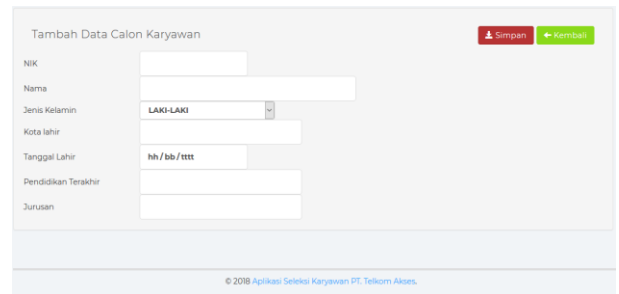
Tambah Data Calon Karyawan

Simpan

Kembali

NIK

Nama

Jenis Kelamin

LAKI-LAKI

Kota lahir

Tanggal Lahir

hh / bb / tttt

Pendidikan Terakhir

Jurusan

© 2018 Aplikasi Seleksi Karyawan PT. Telkom Akses.